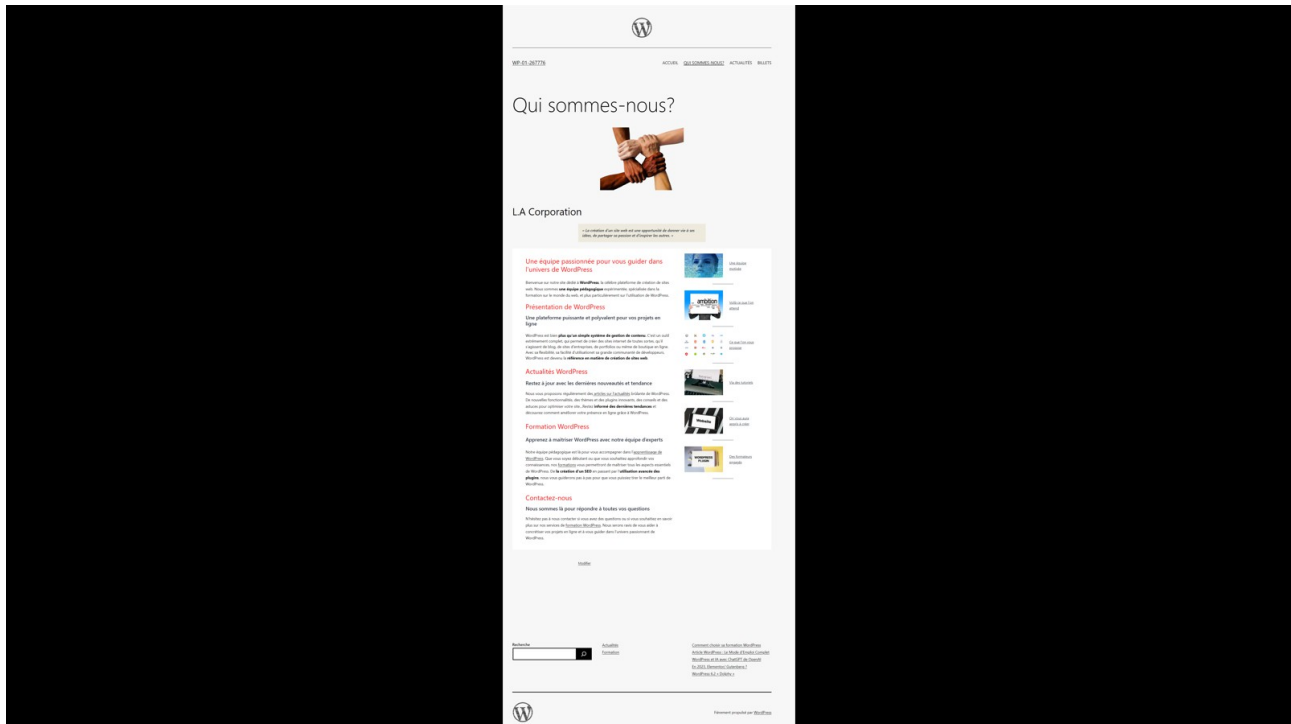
WP-01-267776

ACCUEIL QUI SOMMES-NOUS? ACTUALITÉS BILLETS

Qui sommes-nous?

L.A Corporation

« La création d'un site web est une opportunité de donner vie à ses idées, de partager sa passion et d'inspirer les autres. »

Une équipe passionnée pour vous guider dans l'univers de WordPress

Bienvenue sur notre site dédié à WordPress, la célèbre plateforme de création de sites web. Nous sommes une équipe pédagogique expérimentée, spécialisée dans la formation sur le monde du web, et plus particulièrement sur l'utilisation de WordPress.

Présentation de WordPress

Une plateforme puissante et polyvalent pour vos projets en ligne

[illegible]

Actualités WordPress

Restez à jour avec les dernières nouveautés et tendance

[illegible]

Formation WordPress

Apprenez à maîtriser WordPress avec notre équipe d'experts

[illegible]

Contactez-nous

Nous sommes là pour répondre à toutes vos questions

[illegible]

Une équipe soudée

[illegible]

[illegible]

Qui des tutoriels

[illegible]

Des formations engagées

Modifier

Recherche

Actualités
Formation

Comment choisir sa formation WordPress
Article WordPress : Le Mode d'Emploi Complet
WordPress et IA avec ChatGPT de OpenAI
En 2023, Elementor/ Gutenberg ?
WordPress 6.2 « Dolphy »

Fièrement propulsé par WordPress